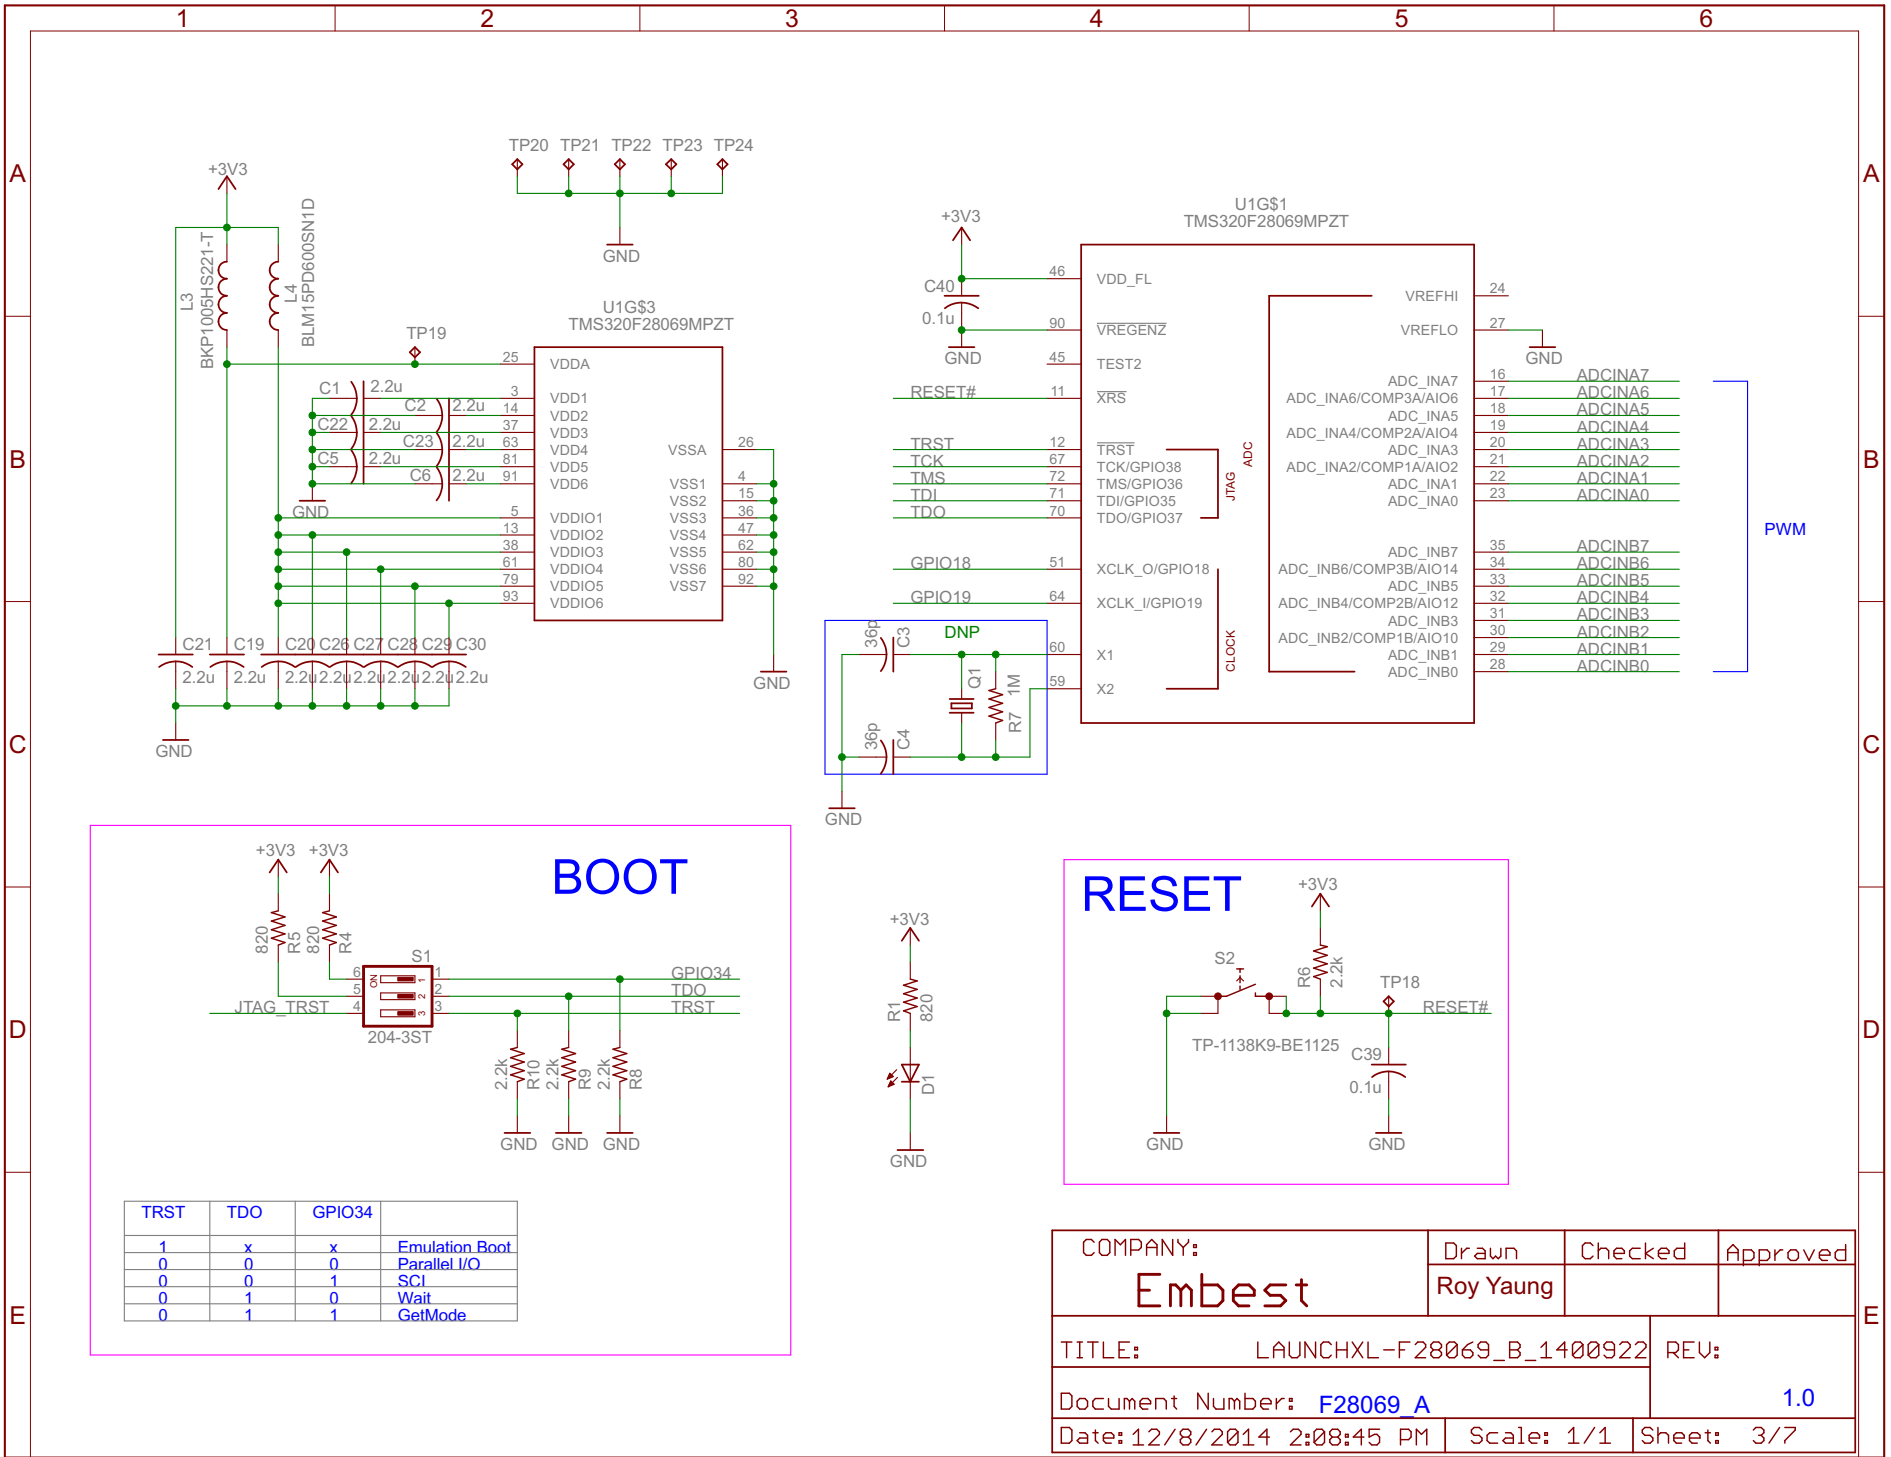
1 2 3 4 5 6

A B C D E

TP20 TP21 TP22 TP23 TP24
GND

+3V3
L3 BKP1005HS221-T
L4 BLM15PD600SN1D
TP19

U1G$3
TMS320F28069MPZT

| 25 | VDDA |
|---|---|
| 3 | VDD1 |
| 14 | VDD2 |
| 37 | VDD3 |
| 63 | VDD4 |
| 81 | VDD5 |
| 91 | VDD6 |
| 5 | VDDIO1 |
| 13 | VDDIO2 |
| 38 | VDDIO3 |
| 61 | VDDIO4 |
| 79 | VDDIO5 |
| 93 | VDDIO6 |

| VSSA | 26 |
|---|---|
| VSS1 | 4 |
| VSS2 | 15 |
| VSS3 | 36 |
| VSS4 | 47 |
| VSS5 | 62 |
| VSS6 | 80 |
| VSS7 | 92 |

C1 2.2u C2 2.2u C22 2.2u C23 2.2u C5 2.2u C6 2.2u
GND
C21 C19 C20 C26 C27 C28 C29 C30
2.2u 2.2u 2.2u 2.2u 2.2u 2.2u 2.2u 2.2u
GND
GND

+3V3
C40
0.1u
GND

U1G$1
TMS320F28069MPZT

| 46 | VDD_FL |
|---|---|
| 90 | VREGENZ |
| 45 | TEST2 |
| 11 | XRS |
| 12 | TRST |
| 67 | TCK/GPIO38 |
| 72 | TMS/GPIO36 |
| 71 | TDI/GPIO35 |
| 70 | TDO/GPIO37 |
| 51 | XCLK_O/GPIO18 |
| 64 | XCLK_I/GPIO19 |
| 60 | X1 |
| 59 | X2 |

RESET#
TRST
TCK
TMS
TDI
TDO
GPIO18
GPIO19
JTAG
CLOCK
ADC

| VREFHI | 24 | |
|---|---|---|
| VREFLO | 27 | |
| ADC_INA7 | 16 | ADCINA7 |
| ADC_INA6/COMP3A/AIO6 | 17 | ADCINA6 |
| ADC_INA5 | 18 | ADCINA5 |
| ADC_INA4/COMP2A/AIO4 | 19 | ADCINA4 |
| ADC_INA3 | 20 | ADCINA3 |
| ADC_INA2/COMP1A/AIO2 | 21 | ADCINA2 |
| ADC_INA1 | 22 | ADCINA1 |
| ADC_INA0 | 23 | ADCINA0 |
| ADC_INB7 | 35 | ADCINB7 |
| ADC_INB6/COMP3B/AIO14 | 34 | ADCINB6 |
| ADC_INB5 | 33 | ADCINB5 |
| ADC_INB4/COMP2B/AIO12 | 32 | ADCINB4 |
| ADC_INB3 | 31 | ADCINB3 |
| ADC_INB2/COMP1B/AIO10 | 30 | ADCINB2 |
| ADC_INB1 | 29 | ADCINB1 |
| ADC_INB0 | 28 | ADCINB0 |

GND
PWM

36p C3
DNP
Q1
1M R7
36p C4
GND

BOOT
+3V3 +3V3
820 R5 820 R4
S1
ON
6 5 4 1 2 3
1 2 3
JTAG_TRST
204-3ST
GPIO34
TDO
TRST
2.2k R10 2.2k R9 2.2k R8
GND GND GND

| TRST | TDO | GPIO34 | |
|---|---|---|---|
| 1 | x | x | Emulation Boot |
| 0 | 0 | 0 | Parallel I/O |
| 0 | 0 | 1 | SCI |
| 0 | 1 | 0 | Wait |
| 0 | 1 | 1 | GetMode |

+3V3
R1 820
D1
GND

RESET
+3V3
S2
R6 2.2k
TP18
RESET#
TP-1138K9-BE1125
C39
0.1u
GND GND

COMPANY:
Embest
Drawn
Roy Yaung
Checked
Approved
TITLE: LAUNCHXL-F28069_B_1400922
REV:
1.0
Document Number: F28069_A
Date: 12/8/2014 2:08:45 PM
Scale: 1/1
Sheet: 3/7